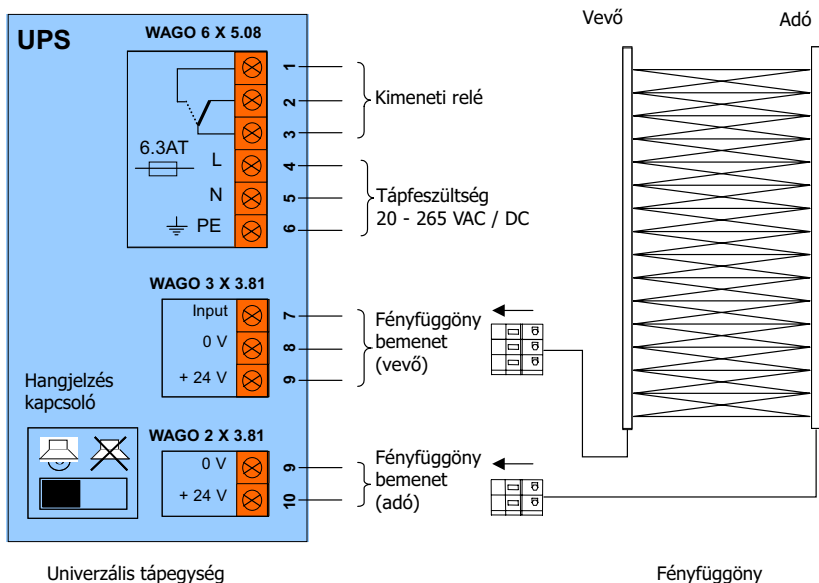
UPS

WAGO 6 X 5.08

6.3AT

L

N

PE

1
2
3
4
5
6

Kimeneti relé

Tápfeszültség
20 - 265 VAC / DC

WAGO 3 X 3.81

Input
0 V
+ 24 V

7
8
9

Fényfüggöny
bemenet
(vevő)

Hangjelzés
kapcsoló

WAGO 2 X 3.81

0 V
+ 24 V

9
10

Fényfüggöny
bemenet
(adó)

Vevő

Adó

Vevő

Univerzális tápegység

Fényfüggöny